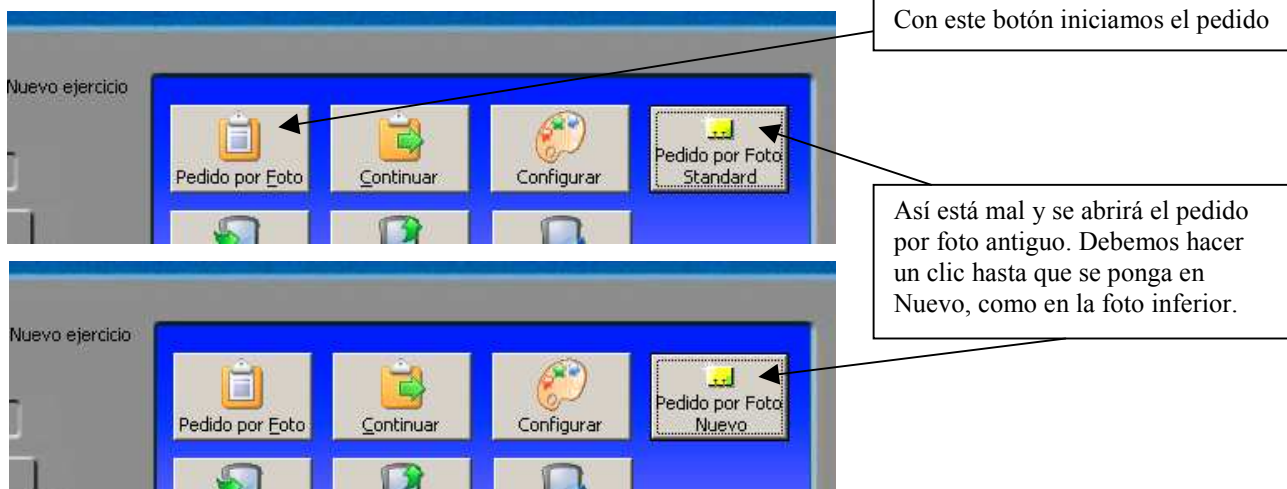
Nuevo ejercicio

Pedido por Foto

Continuar

Configurar

Pedido por Foto Standard

Con este botón iniciamos el pedido

Así está mal y se abrirá el pedido por foto antiguo. Debemos hacer un clic hasta que se ponga en Nuevo, como en la foto inferior.

Nuevo ejercicio

Pedido por Foto

Continuar

Configurar

Pedido por Foto Nuevo